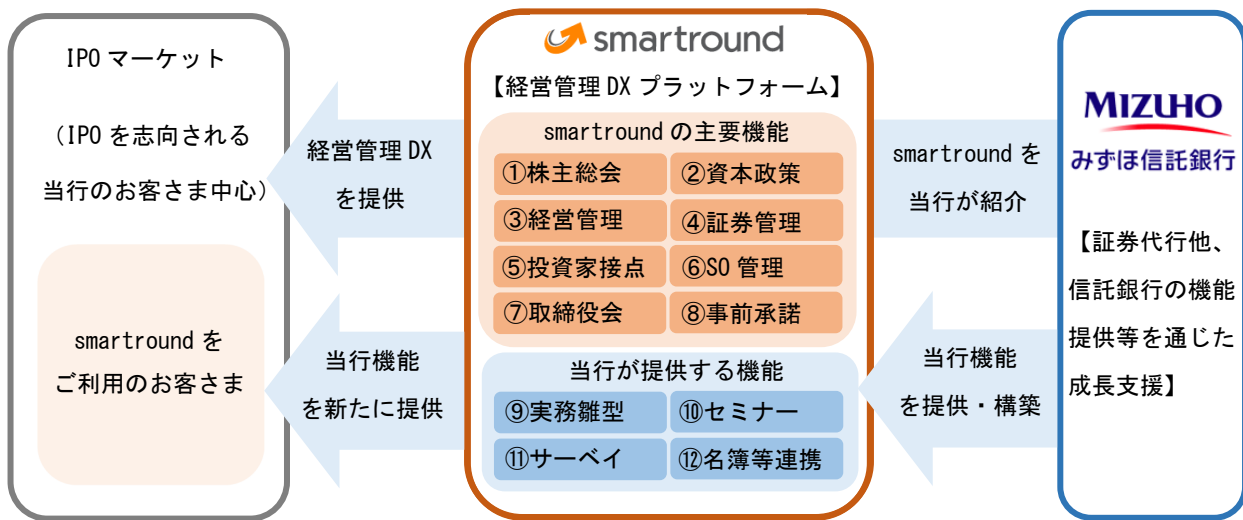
IPO マーケット

（IPO を志向される当行のお客さま中心）

smartround をご利用のお客さま

経営管理 DX を提供

当行機能を新たに提供

smartround

【経営管理 DX プラットフォーム】

smartround の主要機能

①株主総会
②資本政策
③経営管理
④証券管理
⑤投資家接点
⑥SO 管理
⑦取締役会
⑧事前承諾

当行が提供する機能

⑨実務雛型
⑩セミナー
⑪サーベイ
⑫名簿等連携

smartround を当行が紹介

当行機能を提供・構築

MIZUHO
みずほ信託銀行

【証券代行他、信託銀行の機能提供等を通じた成長支援】